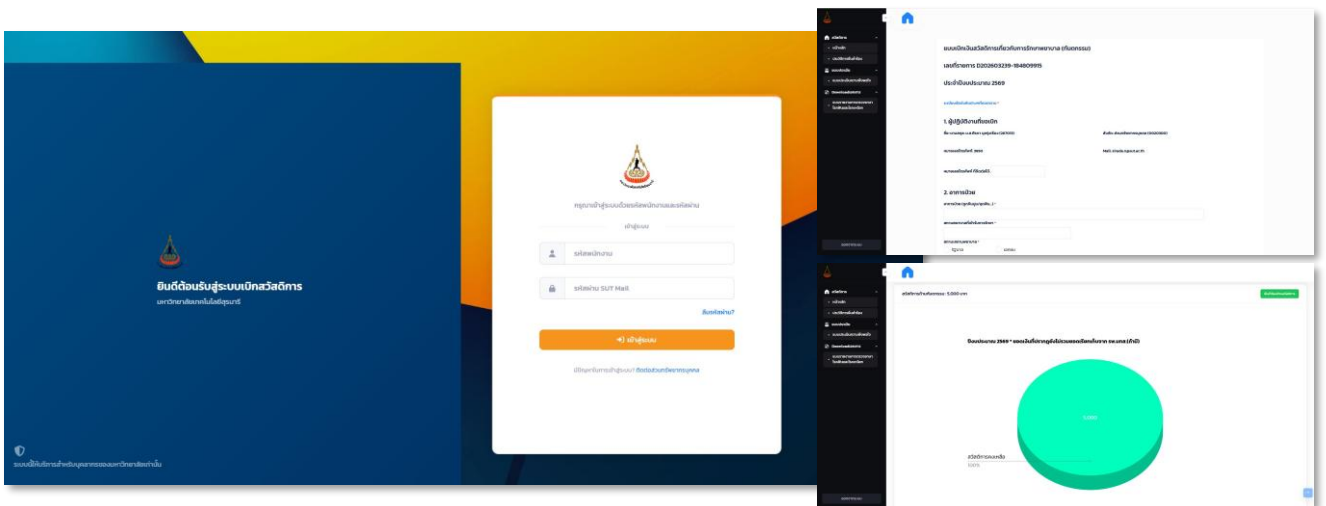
ยินดีต้อนรับสู่ระบบเบิกสวัสดิการ
มหาวิทยาลัยเทคโนโลยีสุรนารี

ระบบนี้ให้บริการสำหรับบุคลากรของมหาวิทยาลัยเท่านั้น

กรุณาเข้าสู่ระบบด้วยรหัสพนักงานและรหัสผ่าน

เข้าสู่ระบบ

รหัสพนักงาน

รหัสผ่าน SUT Mail

ลืมรหัสผ่าน?

เข้าสู่ระบบ

มีปัญหาเกี่ยวกับการเข้าสู่ระบบ? ติดต่อส่วนทรัพยากรบุคคล

แบบเบิกเงินสวัสดิการเกี่ยวกับการรักษาพยาบาล (ทันตกรรม)

เลขที่รายการ D203603239-184809915

ประจำปีงบประมาณ 2569

1. ผู้ปฏิบัติงานที่ขอเบิก

2. อาการป่วย

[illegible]

งบประมาณ 2569 * ยอดเงินที่ปรากฏยังไม่รวมยอดเบิกครั้งนี้ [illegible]

สวัสดิการคงเหลือ
100%